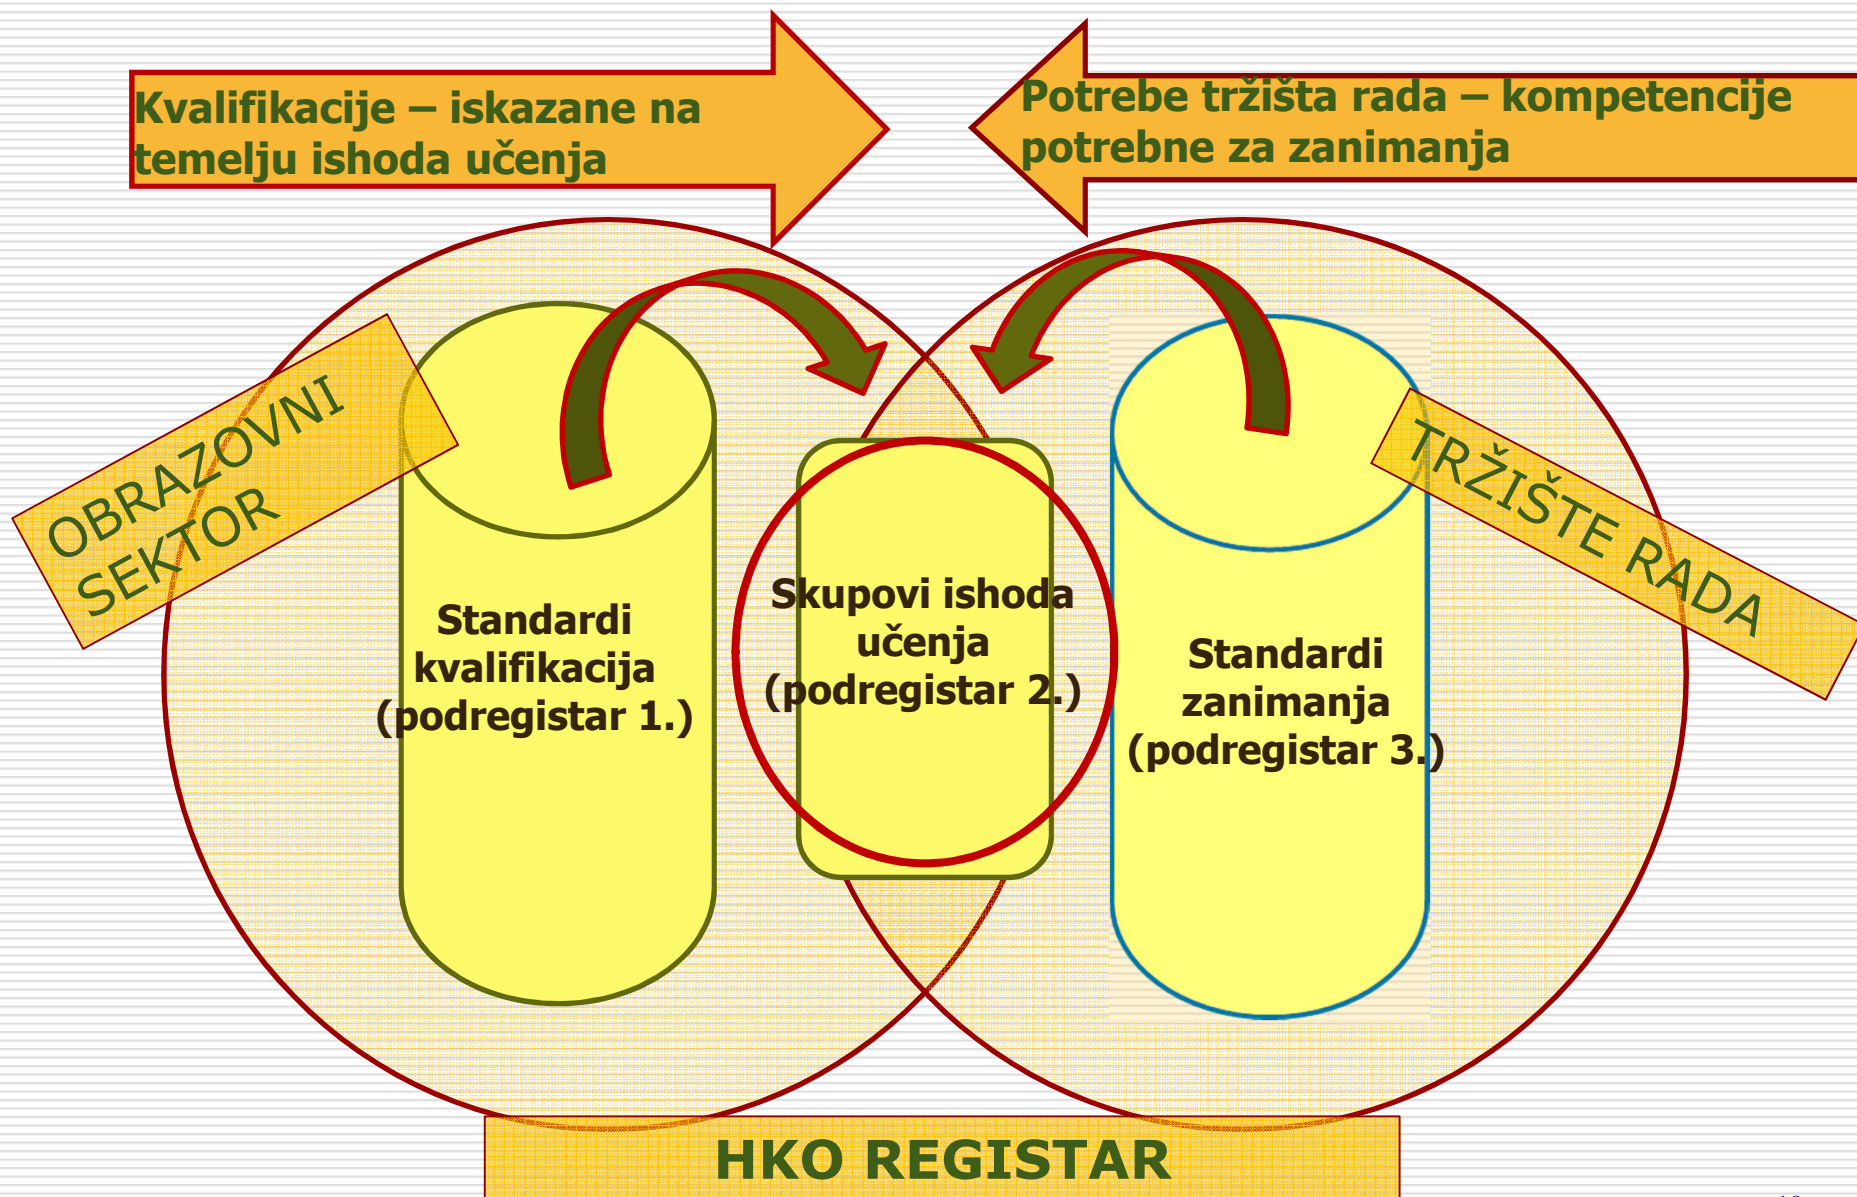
Kvalifikacije – iskazane na temelju ishoda učenja

Potrebe tržišta rada – kompetencije potrebne za zanimanja

OBRAZOVNI SEKTOR

Standardi kvalifikacija (podregistar 1.)

Skupovi ishoda učenja (podregistar 2.)

Standardi zanimanja (podregistar 3.)

TRŽIŠTE RADA

HKO REGISTAR